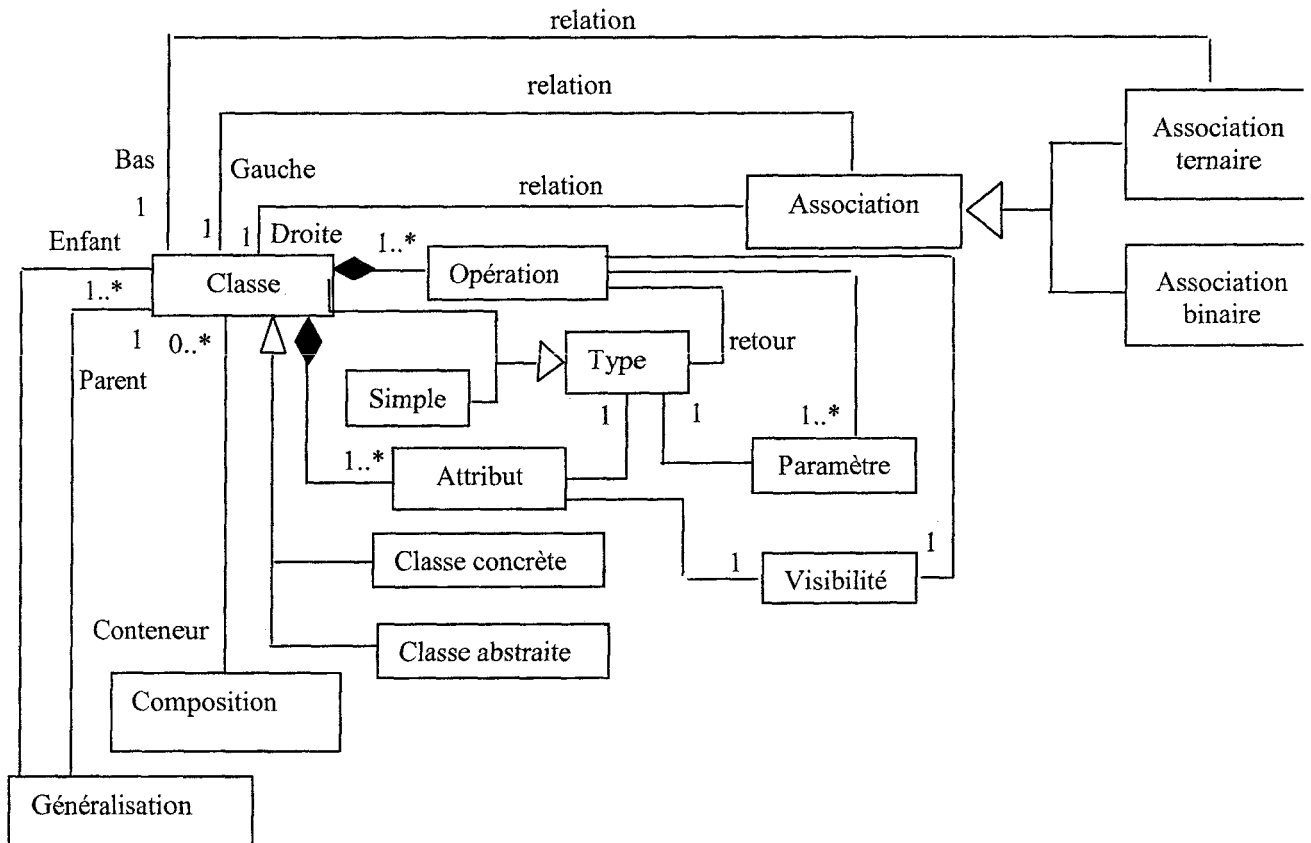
relation

relation

Association ternaire

Bas

Gauche

1

relation

Association

1

1

Droite

1..*

Enfant

Classe

Opération

Association binaire

1..*

1

0..*

Parent

retour

Type

Simple

1

1

1..*

1..*

Attribut

Paramètre

1

Classe concrète

1

Visibilité

Conteneur

Classe abstraite

Composition

Généralisation